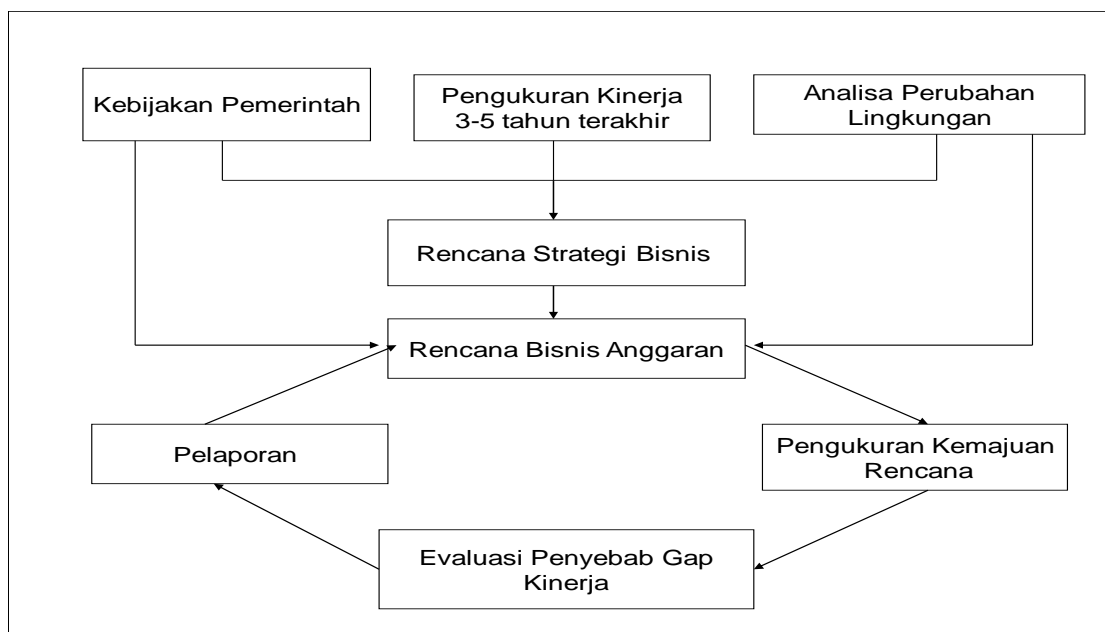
Kebijakan Pemerintah

Pengukuran Kinerja 3-5 tahun terakhir

Analisa Perubahan Lingkungan

Rencana Strategi Bisnis

Rencana Bisnis Anggaran

Pelaporan

Pengukuran Kemajuan Rencana

Evaluasi Penyebab Gap Kinerja